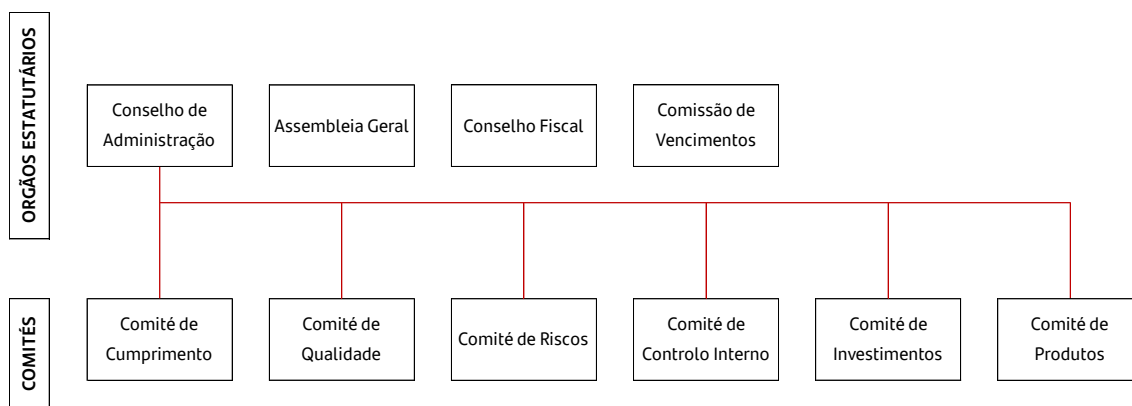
ORGÃOS ESTATUTÁRIOS

Conselho de Administração

Assembleia Geral

Conselho Fiscal

Comissão de Vencimentos

COMITÉS

Comité de Cumprimento

Comité de Qualidade

Comité de Riscos

Comité de Controlo Interno

Comité de Investimentos

Comité de Produtos